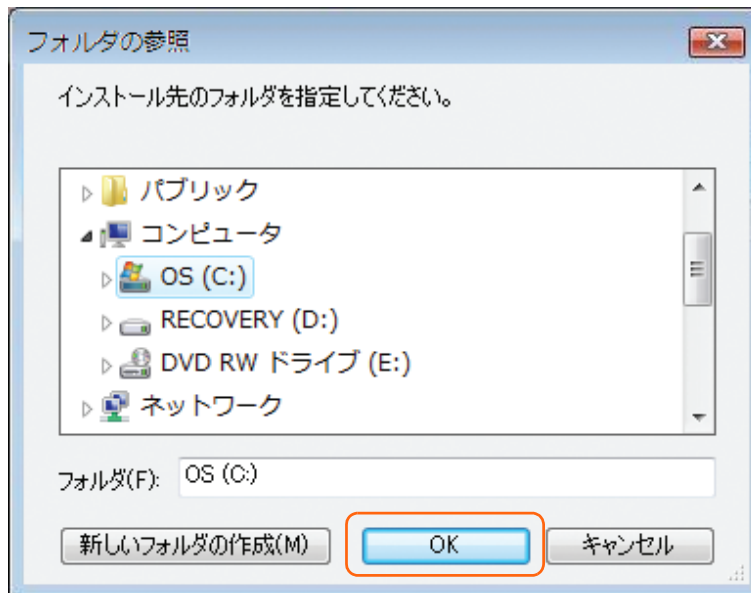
フォルダの参照

インストール先のフォルダを指定してください。

パブリック
コンピュータ
OS (C:)
RECOVERY (D:)
DVD RW ドライブ (E:)
ネットワーク

フォルダ(F): OS (C:)

新しいフォルダの作成(M)
OK
キャンセル